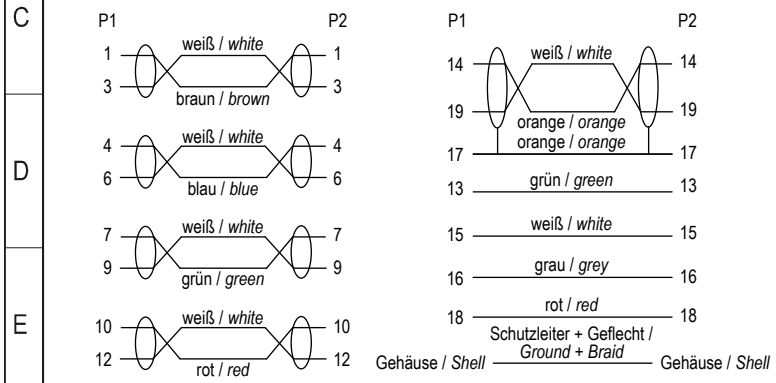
C

D

E

P1 P2

1 weiß / *white* 1
3 braun / *brown* 3

4 weiß / *white* 4
6 blau / *blue* 6

7 weiß / *white* 7
9 grün / *green* 9

10 weiß / *white* 10
12 rot / *red* 12

P1 P2

14 weiß / *white* 14
19 orange / *orange* 19
17 orange / *orange* 17
13 grün / *green* 13
15 weiß / *white* 15
16 grau / *grey* 16
18 rot / *red* 18

Gehäuse / *Shell* Schutzleiter + Geflecht / *Ground + Braid* Gehäuse / *Shell*